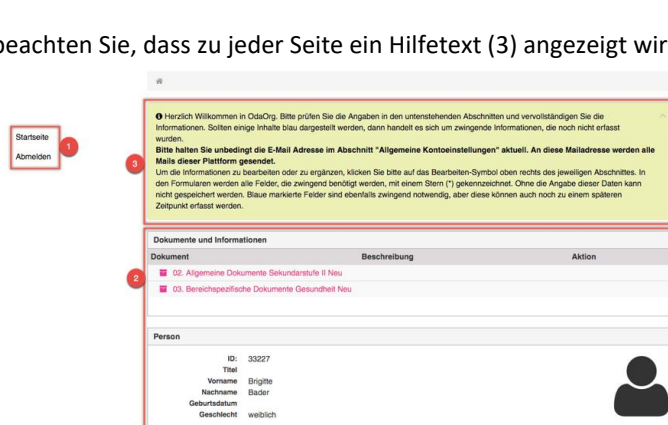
beachten Sie, dass zu jeder Seite ein Hilfetext (3) angezeigt wir

Startseite
Abmelden

1

3

Herzlich Willkommen in OdaOrg. Bitte prüfen Sie die Angaben in den untenstehenden Abschnitten und vervollständigen Sie die Informationen. Sollten einige Inhalte blau dargestellt werden, dann handelt es sich um zwingende Informationen, die noch nicht erfasst wurden.
Bitte halten Sie unbedingt die E-Mail Adresse im Abschnitt "Allgemeine Kontoeinstellungen" aktuell. An diese Mailadresse werden alle Mails dieser Plattform gesendet.
Um die Informationen zu bearbeiten oder zu ergänzen, klicken Sie bitte auf das Bearbeiten-Symbol oben rechts des jeweiligen Abschnittes. In den Formularen werden alle Felder, die zwingend benötigt werden, mit einem Stern (*) gekennzeichnet. Ohne die Angabe dieser Daten kann nicht gespeichert werden. Blaue markierte Felder sind ebenfalls zwingend notwendig, aber diese können auch noch zu einem späteren Zeitpunkt erfasst werden.

2

Dokumente und Informationen

| Dokument | Beschreibung | Aktion |
|---|---|---|
| 02. Allgemeine Dokumente Sekundarstufe II Neu | | |
| 03. Bereichspezifische Dokumente Gesundheit Neu | | |

Person

ID: 33227
Titel
Vorname Brigitte
Nachname Bader
Geburtsdatum
Geschlecht weiblich